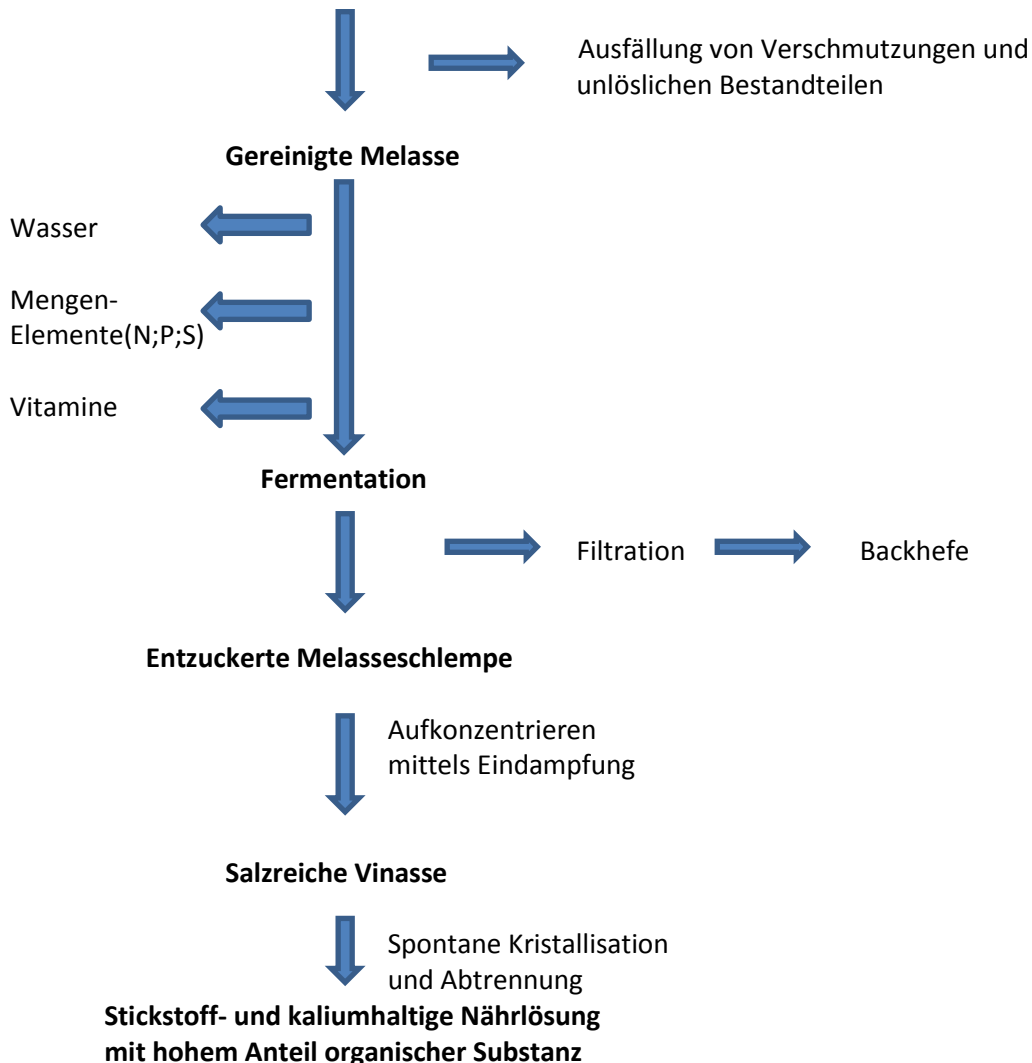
Ausfällung von Verschmutzungen und unlöslichen Bestandteilen

**Gereinigte Melasse**

Wasser

Mengen-
Elemente(N;P;S)

Vitamine

**Fermentation**

Filtration

Backhefe

**Entzuckerte Melasseschlempe**

Aufkonzentrieren mittels Eindampfung

**Salzreiche Vinasse**

Spontane Kristallisation und Abtrennung

**Stickstoff- und kaliumhaltige Nährlösung mit hohem Anteil organischer Substanz**